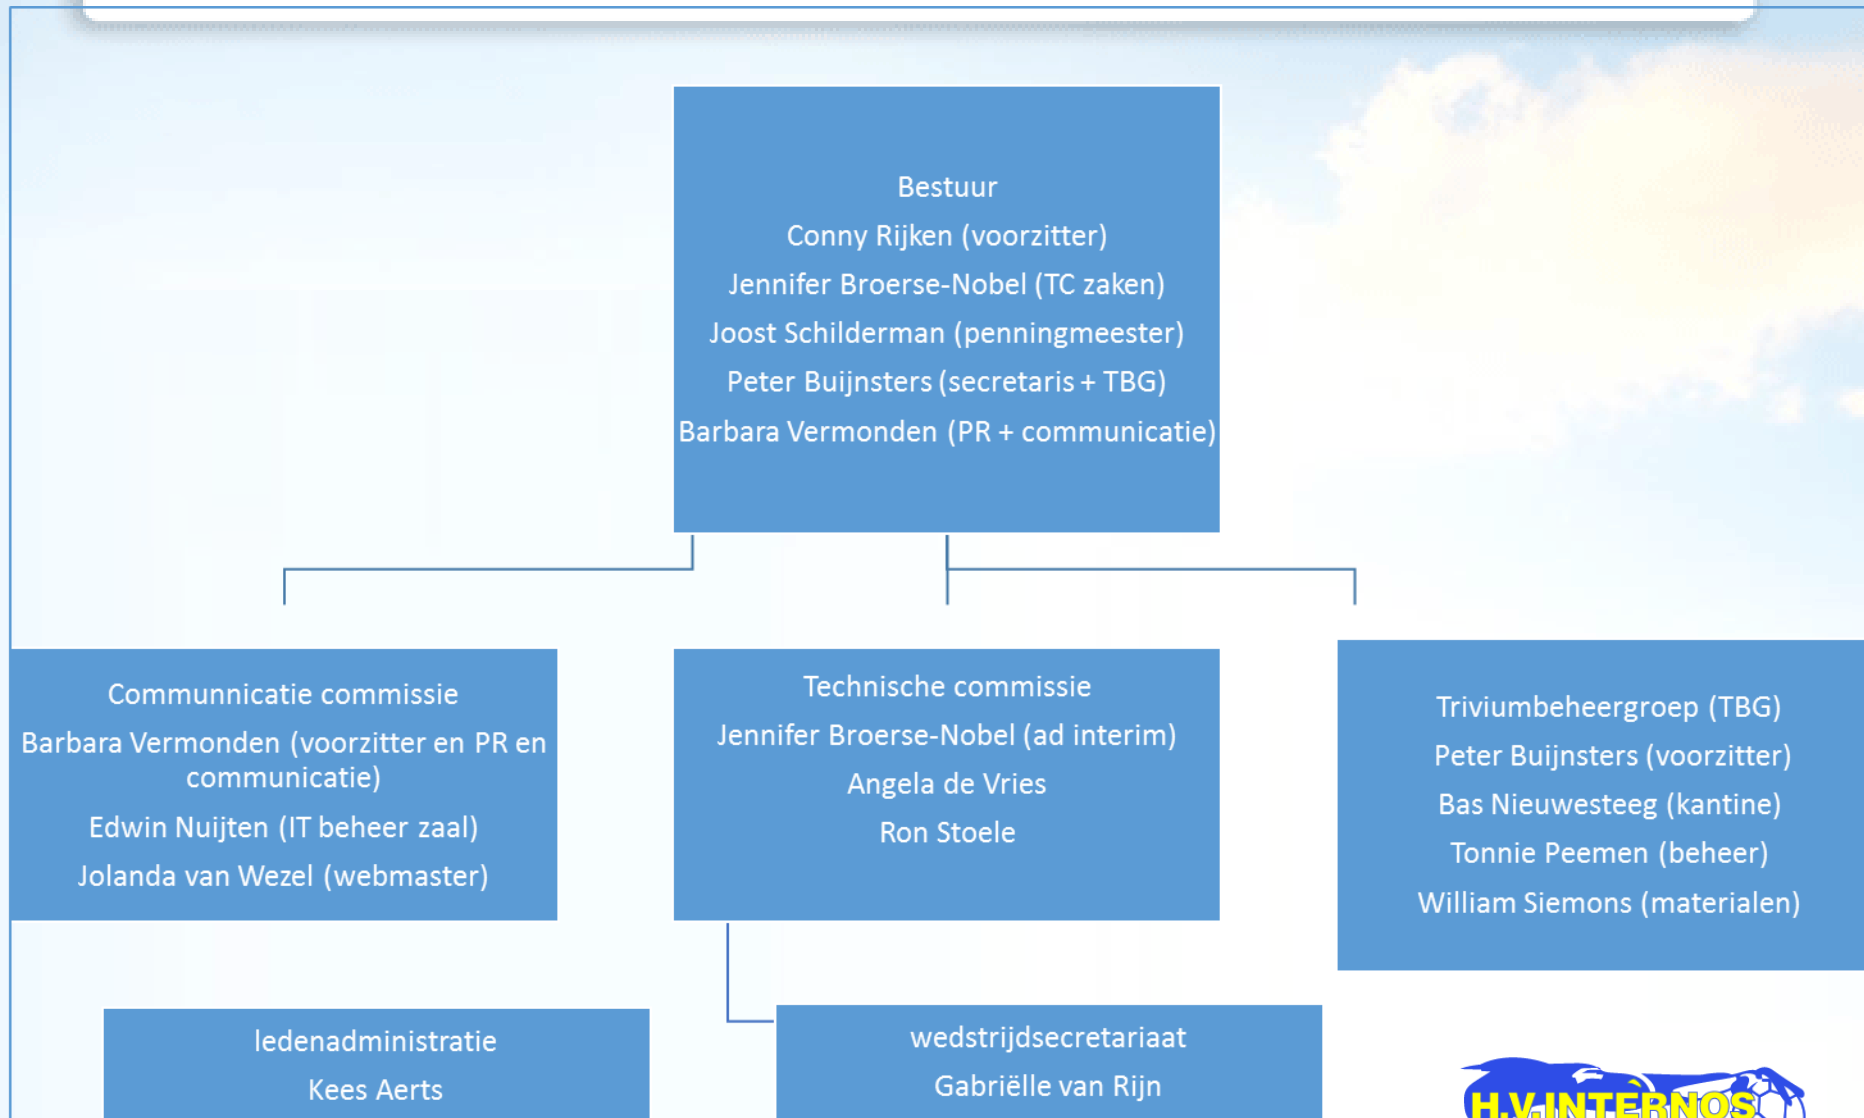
Bestuur
Conny Rijken (voorzitter)
Jennifer Broerse-Nobel (TC zaken)
Joost Schilderman (penningmeester)
Peter Buijnsters (secretaris + TBG)
Barbara Vermonden (PR + communicatie)

Communnicatie commissie
Barbara Vermonden (voorzitter en PR en communicatie)
Edwin Nuijten (IT beheer zaal)
Jolanda van Wezel (webmaster)

Technische commissie
Jennifer Broerse-Nobel (ad interim)
Angela de Vries
Ron Stoele

Triviumbeheergroep (TBG)
Peter Buijnsters (voorzitter)
Bas Nieuwesteeg (kantine)
Tonnie Peemen (beheer)
William Siemons (materialen)

ledenadministratie
Kees Aerts

wedstrijdsecretariaat
Gabriëlle van Rijn

H.V.INTERNOS